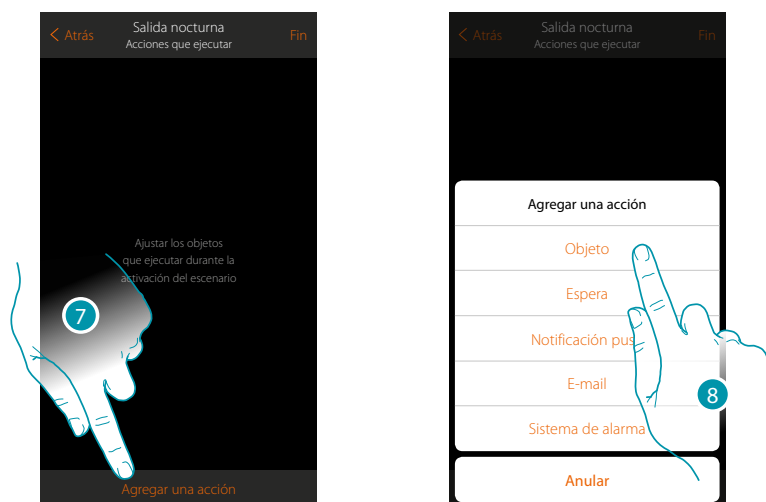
< Atrás
Salida nocturna
Acciones que ejecutar
Fin

Ajustar los objetos que ejecutar durante la activación del escenario

7

Agregar una acción

< Atrás
Salida nocturna
Acciones que ejecutar
Fin

Agregar una acción

Objeto

Espera

Notificación pus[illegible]

E-mail

Sistema de alarma

8

Anular